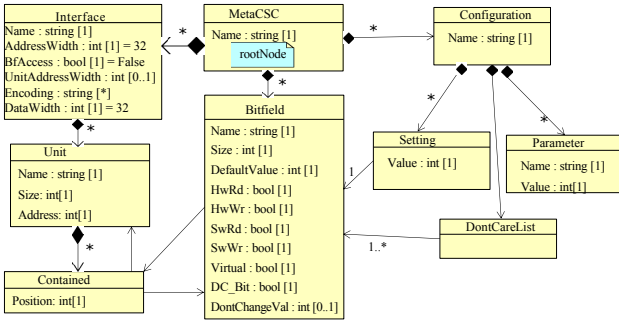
Interface
Name : string [1]
AddressWidth : int [1] = 32
BfAccess : bool [1] = False
UnitAddressWidth : int [0..1]
Encoding : string [*]
DataWidth : int [1] = 32

*

MetaCSC
Name : string [1]
rootNode

*

Configuration
Name : string [1]

*

Unit
Name : string [1]
Size: int[1]
Address: int[1]

*

Bitfield
Name : string [1]
Size : int [1]
DefaultValue : int [1]
HwRd : bool [1]
HwWr : bool [1]
SwRd : bool [1]
SwWr : bool [1]
Virtual : bool [1]
DC_Bit : bool [1]
DontChangeVal : int [0..1]

*

Setting
Value : int [1]

1

*

Parameter
Name : string [1]
Value : int[1]

*

DontCareList

1..*

Contained
Position: int[1]